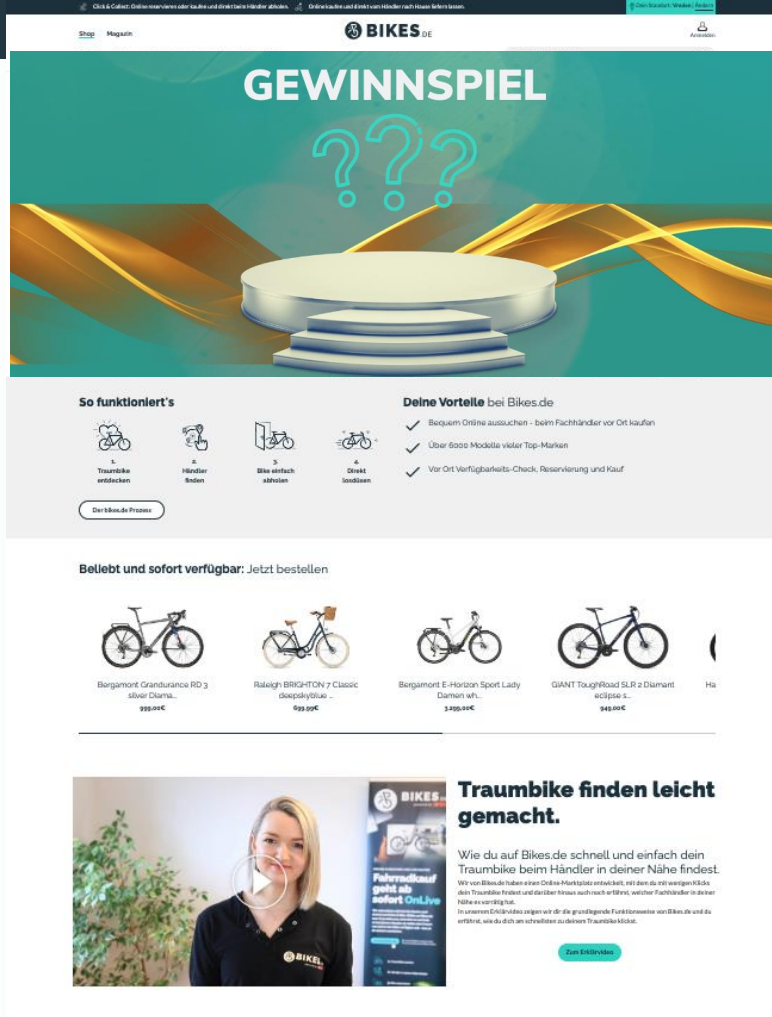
Click & Collect: Online reservieren oder kaufen und direkt beim Händler abholen. Online kaufen und direkt vom Händler nach Hause liefern lassen. Dein Standort: Weiden | Ändern

Shop Magazin

BIKES.DE

Anmelden

GEWINNSPIEL

???

So funktioniert's

1. Traumbike entdecken

2. Händler finden

3. Bike einfach abholen

4. Direkt losdüsen

Der bikes.de Prozess

Deine Vorteile bei Bikes.de

Bequem Online aussuchen - beim Fachhändler vor Ort kaufen

Über 6000 Modelle vieler Top-Marken

Vor Ort Verfügbarkeits-Check, Reservierung und Kauf

Beliebt und sofort verfügbar: Jetzt bestellen

Bergamont Grandurance RD 3 silver Diama...
999,00€

Raleigh BRIGHTON 7 Classic deepskyblue ...
699,99€

Bergamont E-Horizon Sport Lady Damen wh...
3.299,00€

GIANT ToughRoad SLR 2 Diamant eclipse s...
949,00€

Ha

BIKES
Fahrradkauf geht ab sofort OnLive

BIKES

Traumbike finden leicht gemacht.

Wie du auf Bikes.de schnell und einfach dein Traumbike beim Händler in deiner Nähe findest.

Wir von Bikes.de haben einen Online-Marktplatz entwickelt, mit dem du mit wenigen Klicks dein Traumbike findest und darüber hinaus auch noch erfährst, welcher Fachhändler in deiner Nähe es vorrätig hat.
In unserem Erklärvideo zeigen wir dir die grundlegende Funktionsweise von Bikes.de und du erfährst, wie du dich am schnellsten zu deinem Traumbike klickst.

Zum Erklärvideo